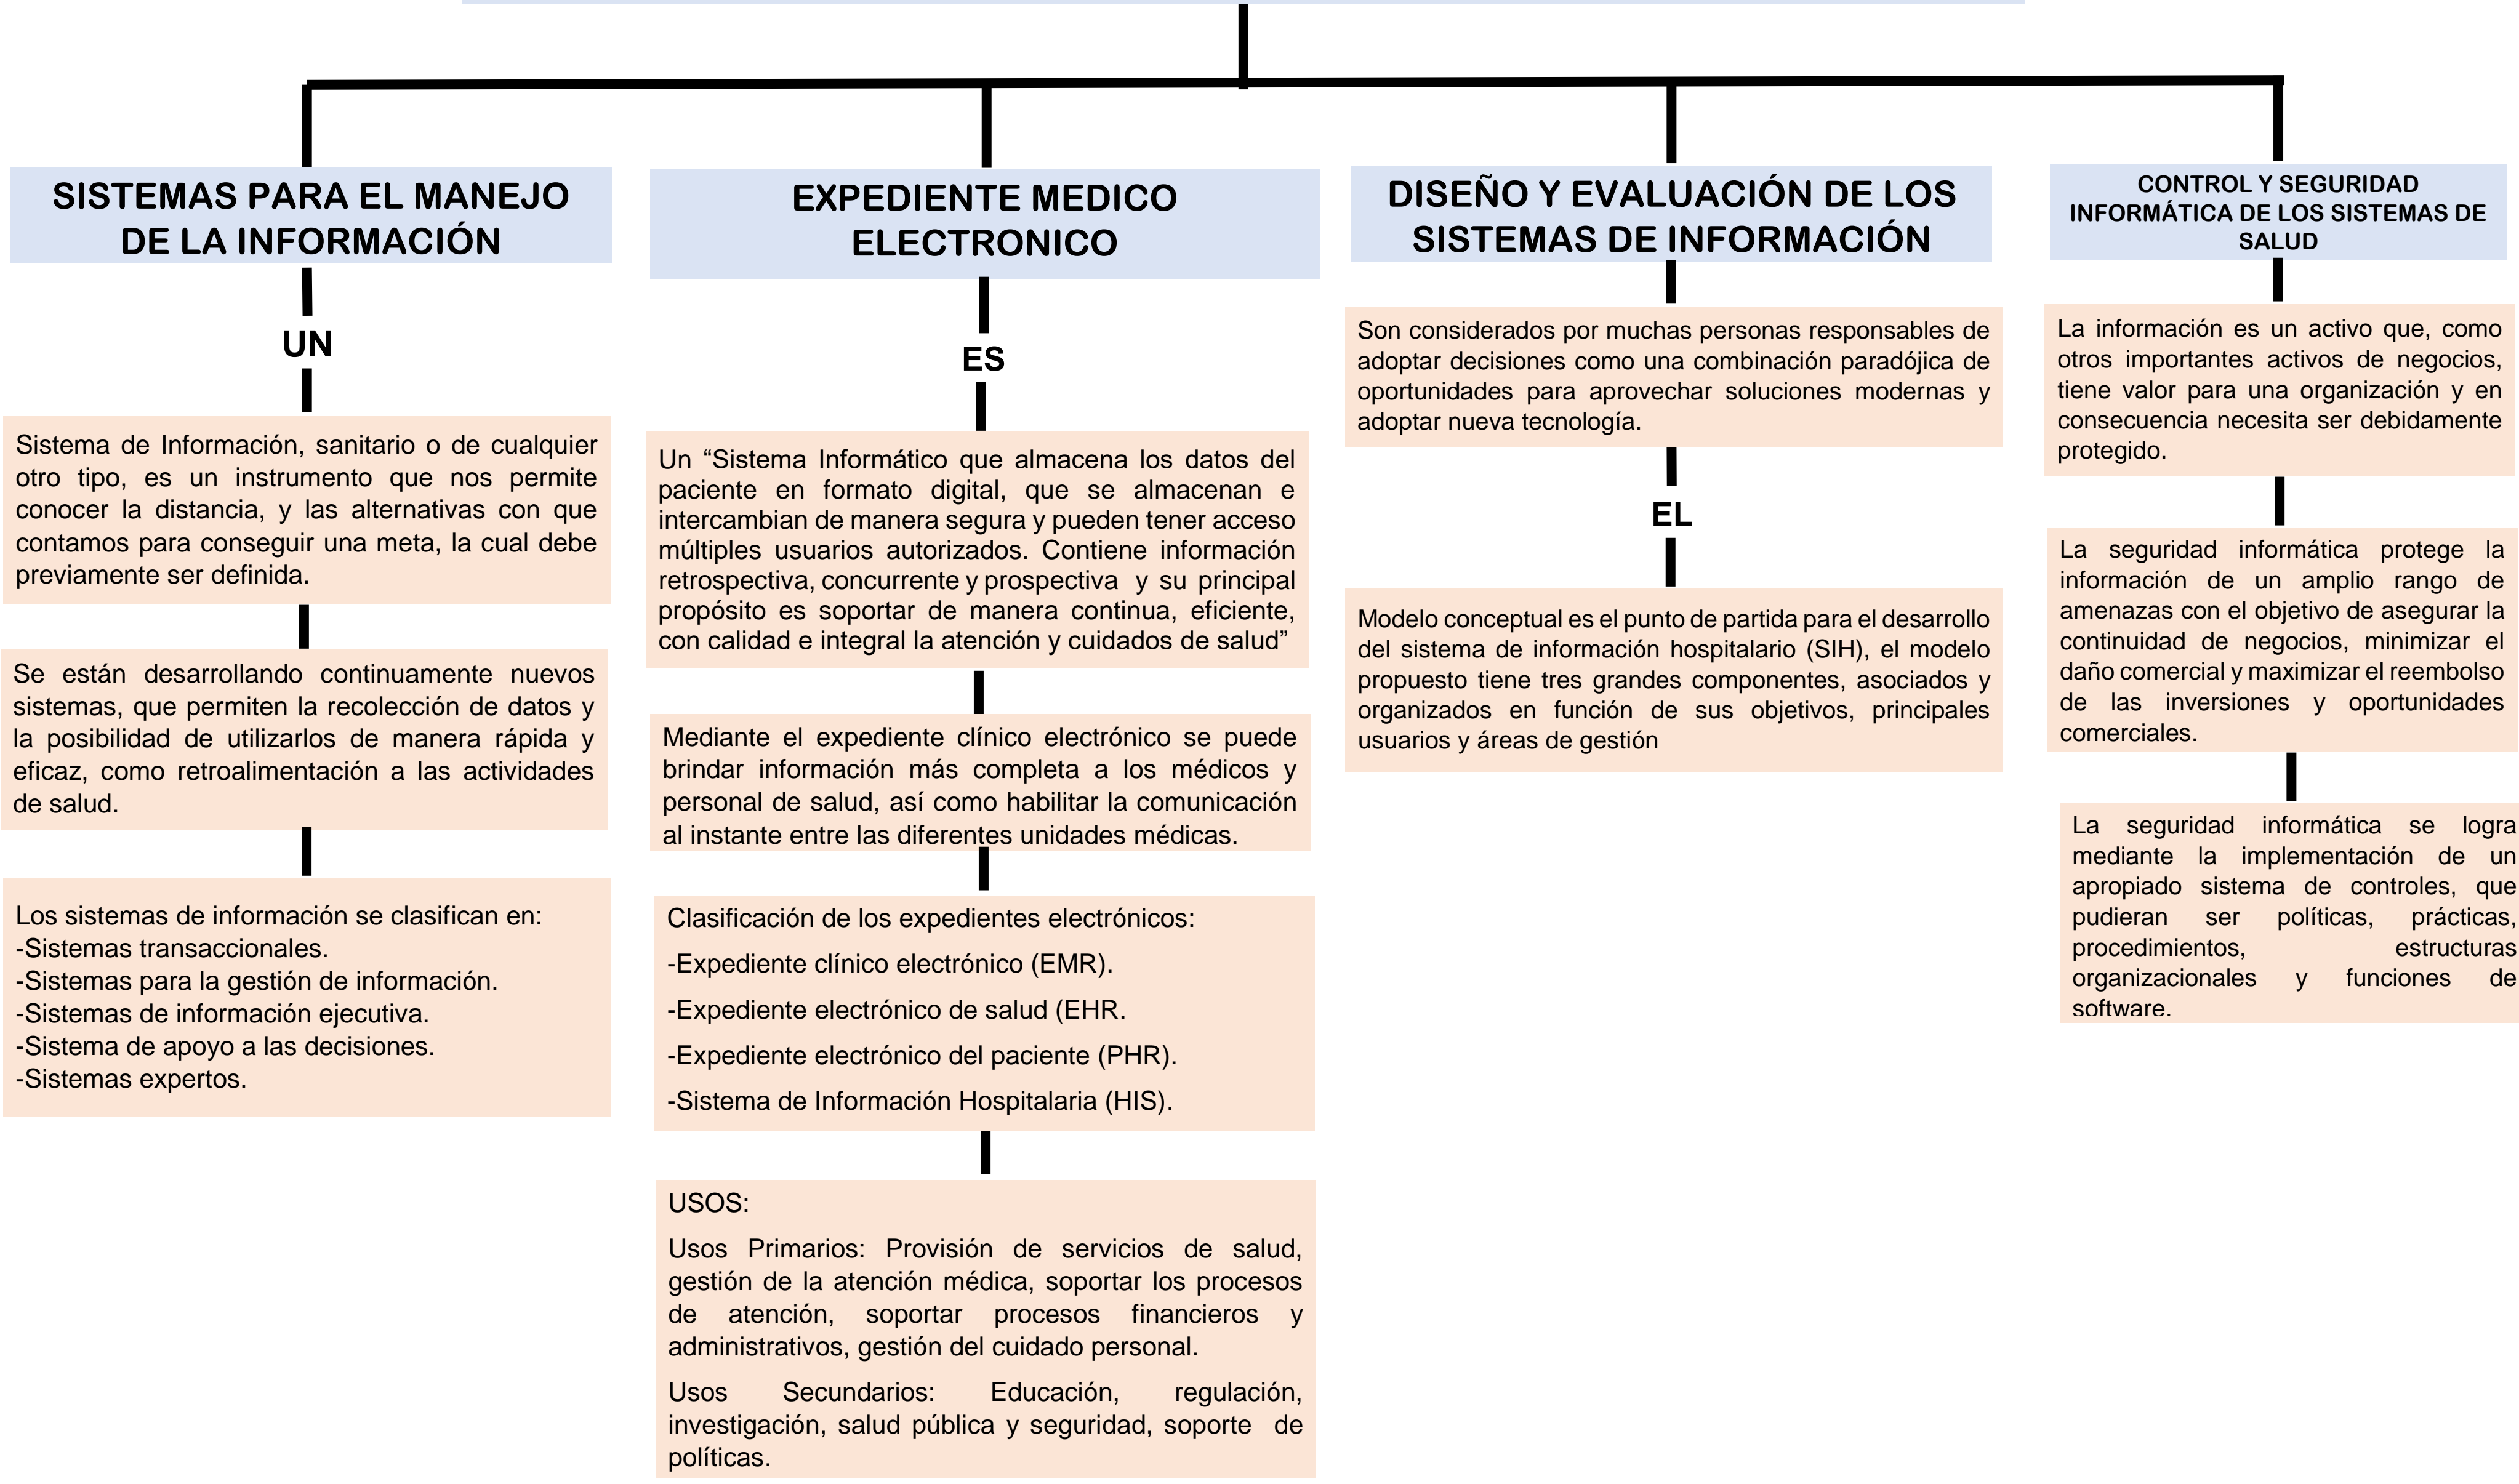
SISTEMAS PARA EL MANEJO DE LA INFORMACIÓN

UN

Sistema de Información, sanitario o de cualquier otro tipo, es un instrumento que nos permite conocer la distancia, y las alternativas con que contamos para conseguir una meta, la cual debe previamente ser definida.

Se están desarrollando continuamente nuevos sistemas, que permiten la recolección de datos y la posibilidad de utilizarlos de manera rápida y eficaz, como retroalimentación a las actividades de salud.

Los sistemas de información se clasifican en:
-Sistemas transaccionales.
-Sistemas para la gestión de información.
-Sistemas de información ejecutiva.
-Sistema de apoyo a las decisiones.
-Sistemas expertos.

EXPEDIENTE MEDICO ELECTRONICO

ES

Un "Sistema Informático que almacena los datos del paciente en formato digital, que se almacenan e intercambian de manera segura y pueden tener acceso múltiples usuarios autorizados. Contiene información retrospectiva, concurrente y prospectiva y su principal propósito es soportar de manera continua, eficiente, con calidad e integral la atención y cuidados de salud"

Mediante el expediente clínico electrónico se puede brindar información más completa a los médicos y personal de salud, así como habilitar la comunicación al instante entre las diferentes unidades médicas.

Clasificación de los expedientes electrónicos:

-Expediente clínico electrónico (EMR).

-Expediente electrónico de salud (EHR.

-Expediente electrónico del paciente (PHR).

-Sistema de Información Hospitalaria (HIS).

USOS:

Usos Primarios: Provisión de servicios de salud, gestión de la atención médica, soportar los procesos de atención, soportar procesos financieros y administrativos, gestión del cuidado personal.

Usos Secundarios: Educación, regulación, investigación, salud pública y seguridad, soporte de políticas.

DISEÑO Y EVALUACIÓN DE LOS SISTEMAS DE INFORMACIÓN

Son considerados por muchas personas responsables de adoptar decisiones como una combinación paradójica de oportunidades para aprovechar soluciones modernas y adoptar nueva tecnología.

EL

Modelo conceptual es el punto de partida para el desarrollo del sistema de información hospitalario (SIH), el modelo propuesto tiene tres grandes componentes, asociados y organizados en función de sus objetivos, principales usuarios y áreas de gestión

CONTROL Y SEGURIDAD INFORMÁTICA DE LOS SISTEMAS DE SALUD

La información es un activo que, como otros importantes activos de negocios, tiene valor para una organización y en consecuencia necesita ser debidamente protegido.

La seguridad informática protege la información de un amplio rango de amenazas con el objetivo de asegurar la continuidad de negocios, minimizar el daño comercial y maximizar el reembolso de las inversiones y oportunidades comerciales.

La seguridad informática se logra mediante la implementación de un apropiado sistema de controles, que pudieran ser políticas, prácticas, procedimientos, estructuras organizacionales y funciones de software.